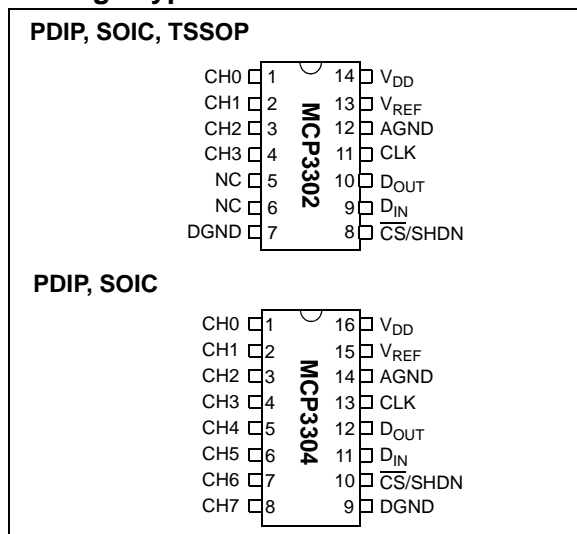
PDIP, SOIC, TSSOP

CH0 1
CH1 2
CH2 3
CH3 4
NC 5
NC 6
DGND 7

MCP3302

14 $V_{DD}$
13 $V_{REF}$
12 AGND
11 CLK
10 $D_{OUT}$
9 $D_{IN}$
8 $\overline{CS}$/SHDN

PDIP, SOIC

CH0 1
CH1 2
CH2 3
CH3 4
CH4 5
CH5 6
CH6 7
CH7 8

MCP3304

16 $V_{DD}$
15 $V_{REF}$
14 AGND
13 CLK
12 $D_{OUT}$
11 $D_{IN}$
10 $\overline{CS}$/SHDN
9 DGND